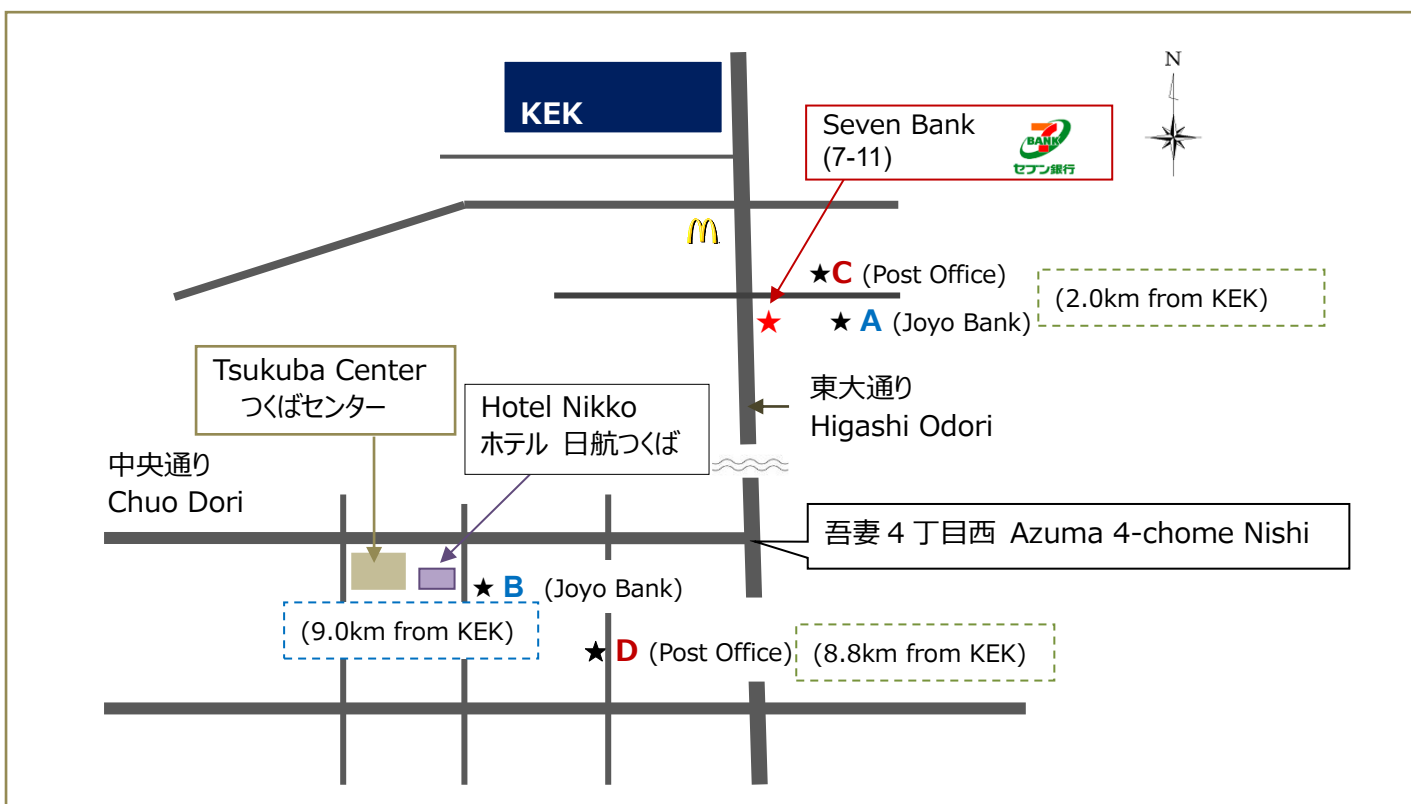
KEK

N

Seven Bank
(7-11)

7 BANK
セブン銀行

★C (Post Office)

(2.0km from KEK)

★ A (Joyo Bank)

Tsukuba Center
つくばセンター

Hotel Nikko
ホテル 日航つくば

東大通り
Higashi Odori

中央通り
Chuo Dori

吾妻４丁目西 Azuma 4-chome Nishi

★ B (Joyo Bank)

(9.0km from KEK)

★ D (Post Office)

(8.8km from KEK)